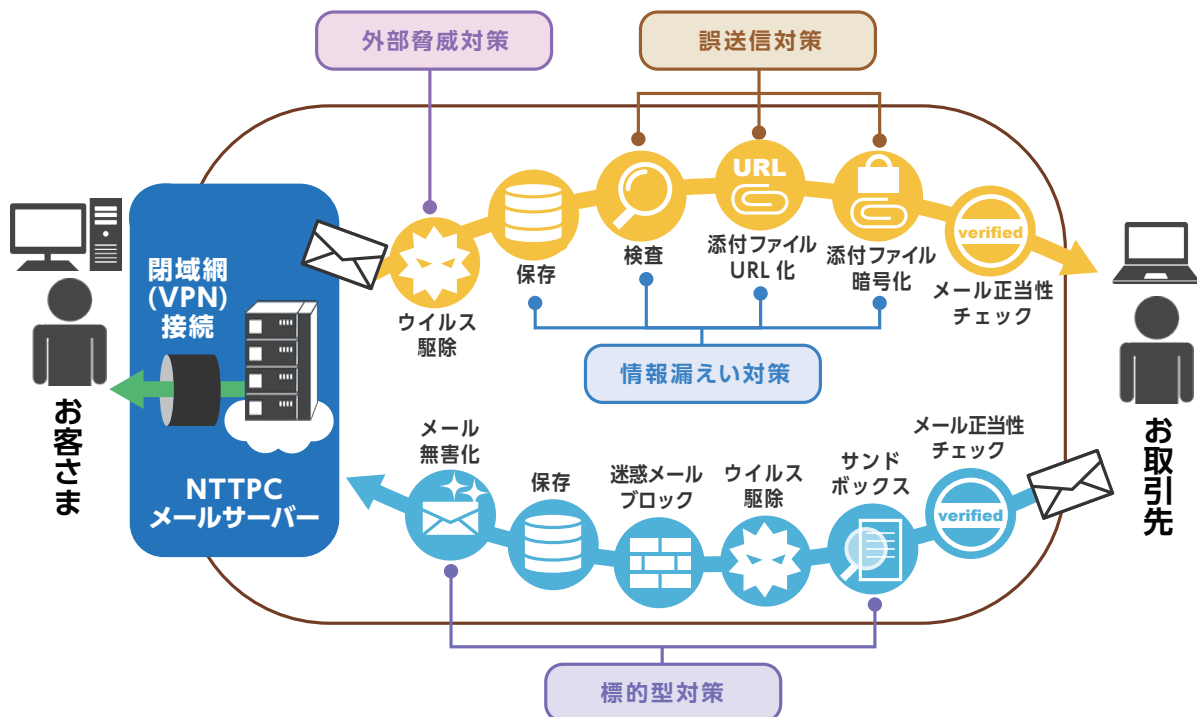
外部脅威対策

誤送信対策

URL

verified

閉域網
(VPN)
接続

ウイルス
駆除

保存

検査

添付ファイル
URL 化

添付ファイル
暗号化

メール正当性
チェック

情報漏えい対策

お客さま

お取引先

NTTPC
メールサーバー

メール
無害化

保存

迷惑メール
ブロック

ウイルス
駆除

サンド
ボックス

メール正当性
チェック

verified

標的型対策